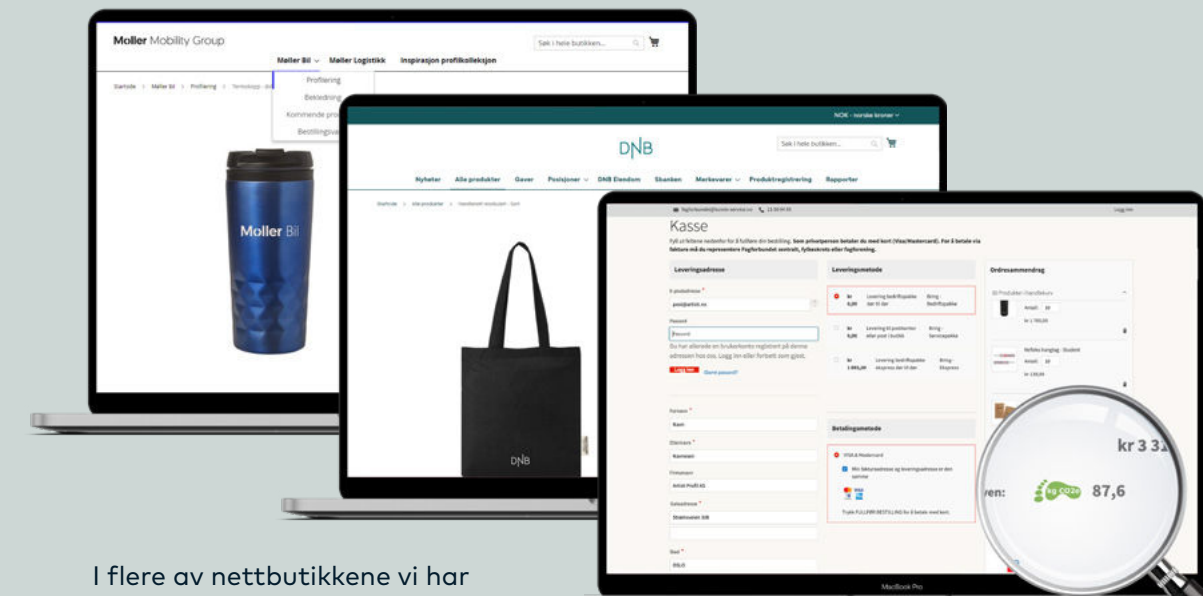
Møller Mobility Group

Søk i hele butikken...

Møller Bil Møller Logistikk Inspirasjon profilkolleksjon

Startside > Møller Bil > Profilering > Termokopp - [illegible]

Profilering
Bekledning
Kommende pro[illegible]
Bestillingsva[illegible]

Møller Bil

NOK - norske kroner

DNB

Søk i hele butikken...

Nyheter Alle produkter Gaver Posisjoner DNB Eiendom Skanken Merkevarer Produktregistrering Rapporter

Startside > Alle produkter > Handlenett - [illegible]

DNB

Logg inn

Kasse

Fyll ut feltene nedenfor for å fullføre din bestilling. Som privatperson betaler du med kort (Visa/Mastercard). For å betale via faktura må du representere Fagforbundet sentralt, fylkeskrets eller fagforening.

Leveringsadresse

E-postadresse *

Passord

Du har allerede en brukerkonto registrert på denne adressen hos oss. Logg inn eller fortsett som gjest.

Logg inn Glemt passord?

Fornavn *

Etternavn *

Firmanavn

Artist Profil AS

Gateadresse *

Sted *

Leveringsmetode

kr 0,00 Levering bedrift/pakke Bring - Bedriftspakke

kr 0,00 Levering til postkontor eller post i butikk Bring - Servicepakke

kr 1 885,00 Levering bedrift/pakke ekspress Bring - Ekspress

Betalingsmetode

VISA & Mastercard

Min fakturaadresse og leveringsadresse er den samme

Trykk FULLFØR BESTILLING for å betale med kort.

Ordresammendrag

Antall 10

kr 1 780,00

Refleksbrikker - Student

Antall 10

kr 139,99

kr 3 3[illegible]

ven: kg CO2e 87,6

MacBook Pro

I flere av nettbutikkene vi har